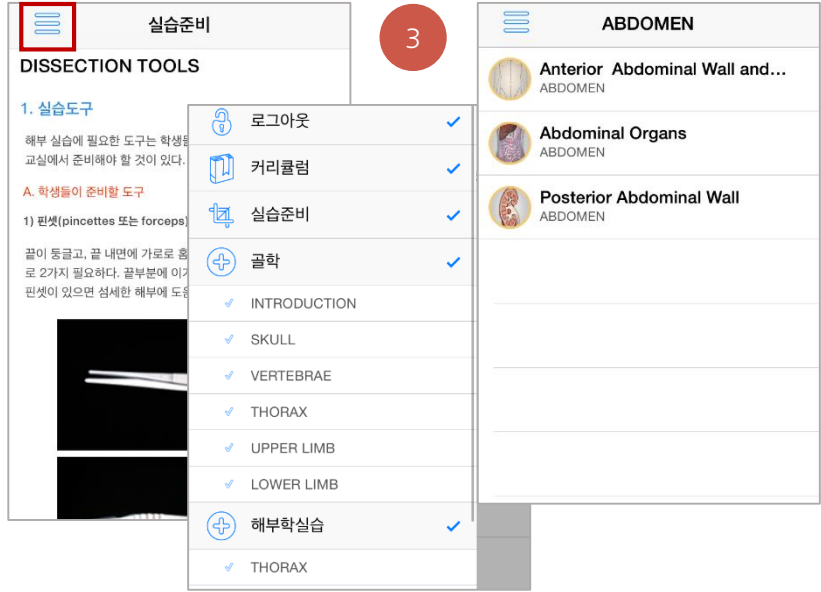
실습준비

DISSECTION TOOLS

1. 실습도구

해부 실습에 필요한 도구는 학생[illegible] 교실에서 준비해야 할 것이 있다.

A. 학생들이 준비할 도구

1) 핀셋(pincettes 또는 forceps)

끝이 둥글고, 끝 내면에 가로로 홈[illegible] 로 2가지 필요하다. 끝부분에 이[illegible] 핀셋이 있으면 섬세한 해부에 도움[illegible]

로그아웃
커리큘럼
실습준비
골학
INTRODUCTION
SKULL
VERTEBRAE
THORAX
UPPER LIMB
LOWER LIMB
해부학실습
THORAX

3

ABDOMEN

Anterior Abdominal Wall and…
ABDOMEN

Abdominal Organs
ABDOMEN

Posterior Abdominal Wall
ABDOMEN